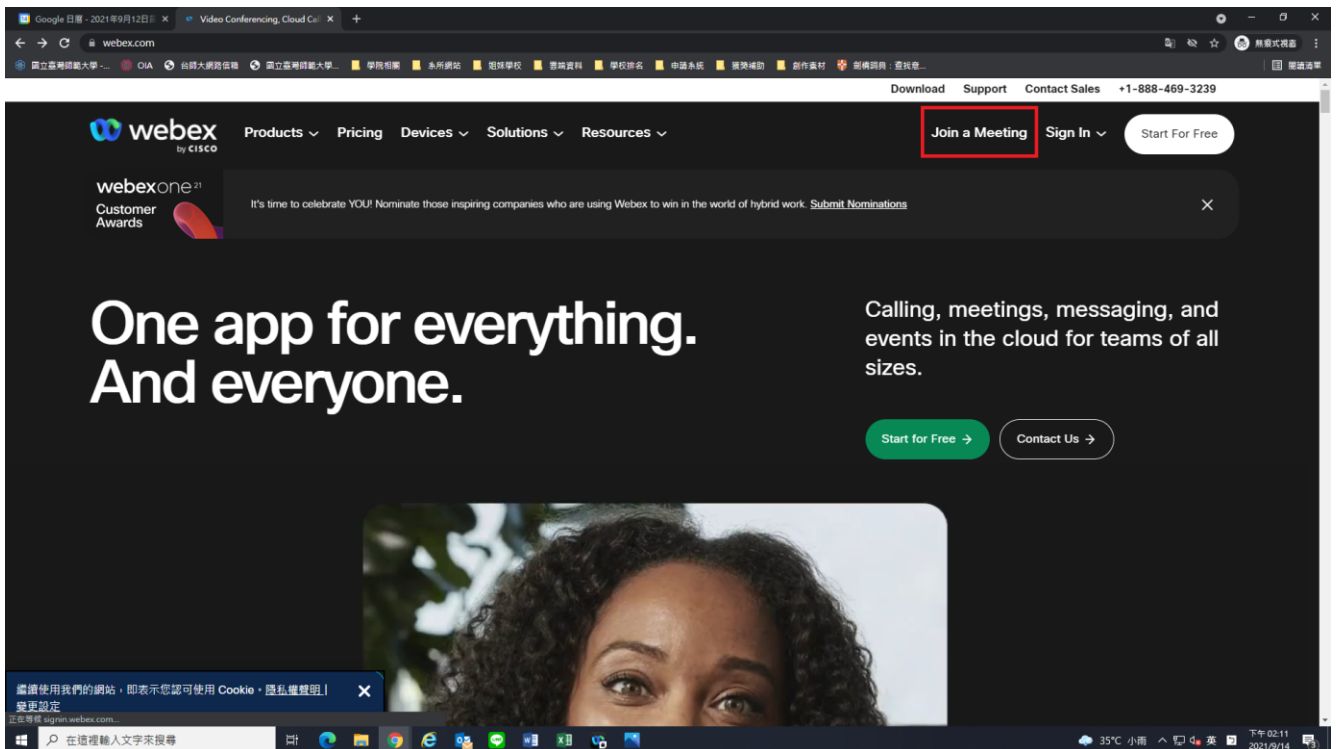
Google 日曆 - 2021年9月12日 ×
Video Conferencing, Cloud Call ×
+

webex.com

無痕式視窗

國立臺灣師範大學 -... OIA 台師大網路信箱 國立臺灣師範大學... 學院相關 系所網站 姐妹學校 營隊資料 學校排名 申請系統 獎勵補助 創作素材 劍橋詞典：查找意...
閱讀清單

Download Support Contact Sales +1-888-469-3239

webex by CISCO
Products Pricing Devices Solutions Resources
Join a Meeting Sign In Start For Free

webexone 21
Customer Awards

It's time to celebrate YOU! Nominate those inspiring companies who are using Webex to win in the world of hybrid work. Submit Nominations

One app for everything. And everyone.

Calling, meetings, messaging, and events in the cloud for teams of all sizes.

Start for Free →
Contact Us →

繼續使用我們的網站，即表示您認可使用 Cookie。隱私權聲明 | 變更設定

正在等候 signin.webex.com...

在這裡輸入文字來搜尋

35°C 小雨 英 下午 02:11 2021/9/14